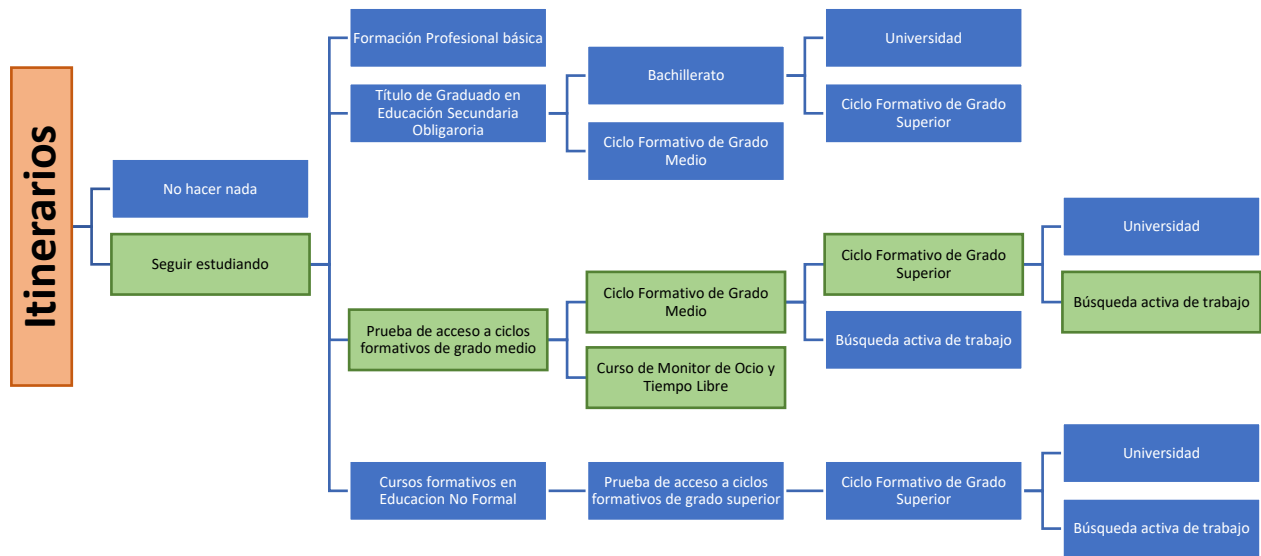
Itinerarios

No hacer nada

Seguir estudiando

Formación Profesional básica

Título de Graduado en Educación Secundaria Obligaroria

Bachillerato

Universidad

Ciclo Formativo de Grado Superior

Ciclo Formativo de Grado Medio

Prueba de acceso a ciclos formativos de grado medio

Ciclo Formativo de Grado Medio

Ciclo Formativo de Grado Superior

Universidad

Búsqueda activa de trabajo

Búsqueda activa de trabajo

Curso de Monitor de Ocio y Tiempo Libre

Cursos formativos en Educacion No Formal

Prueba de acceso a ciclos formativos de grado superior

Ciclo Formativo de Grado Superior

Universidad

Búsqueda activa de trabajo